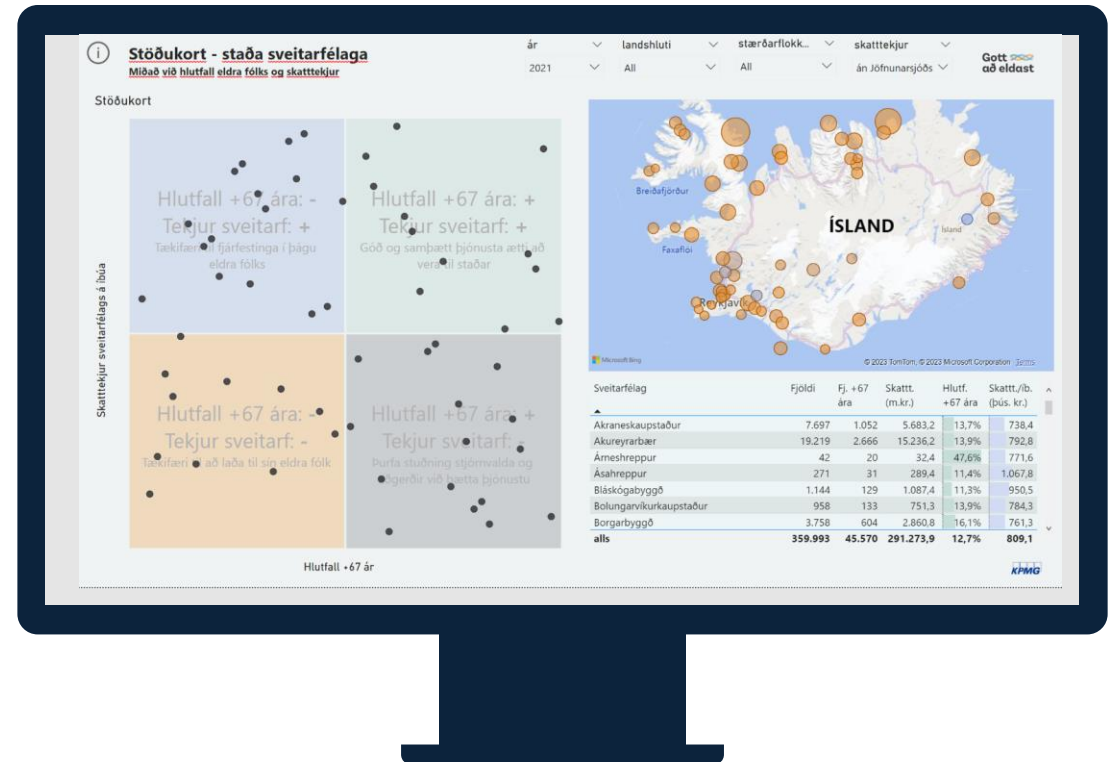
Stöðukort - staða sveitarfélaga
Miðað við hlutfall eldra fólks og skatttekjur

ár
2021

landshluti
All

stærðarflokk...
All

skatttekjur
án Jöfnunarsjóðs

Gott að eldast

Stöðukort

Hlutfall +67 ára: -
Tekjur sveitarf: +
Tækifæri til fjárfestinga í þágu eldra fólks

Hlutfall +67 ára: +
Tekjur sveitarf: +
Góð og samþætt þjónusta ætti að vera til staðar

Hlutfall +67 ára: -
Tekjur sveitarf: -
Tækifæri til að laða til sín eldra fólk

Hlutfall +67 ára: +
Tekjur sveitarf: -
Þurfa stuðning stjórnvalda og aðgerðir við þetta þjónustu

Skatttekjur sveitarfélags á íbúa

Hlutfall +67 ár

Breiðafjörður
ÍSLAND
Ísland
Faxaflói
Reykjavík
Microsoft Bing
© 2023 TomTom, © 2023 Microsoft Corporation Terms

| Sveitarfélag | Fjöldi | Fj. +67 ára | Skattt. (m.kr.) | Hlutf. +67 ára | Skattt./íb. (þús. kr.) |
|---|---|---|---|---|---|
| Akraneskaupstaður | 7.697 | 1.052 | 5.683,2 | 13,7% | 738,4 |
| Akureyrarbær | 19.219 | 2.666 | 15.236,2 | 13,9% | 792,8 |
| Árneshreppur | 42 | 20 | 32,4 | 47,6% | 771,6 |
| Ásahreppur | 271 | 31 | 289,4 | 11,4% | 1.067,8 |
| Bláskógabyggð | 1.144 | 129 | 1.087,4 | 11,3% | 950,5 |
| Bolungarvíkurkaupstaður | 958 | 133 | 751,3 | 13,9% | 784,3 |
| Borgarbyggð | 3.758 | 604 | 2.860,8 | 16,1% | 761,3 |
| alls | 359.993 | 45.570 | 291.273,9 | 12,7% | 809,1 |

KPMG